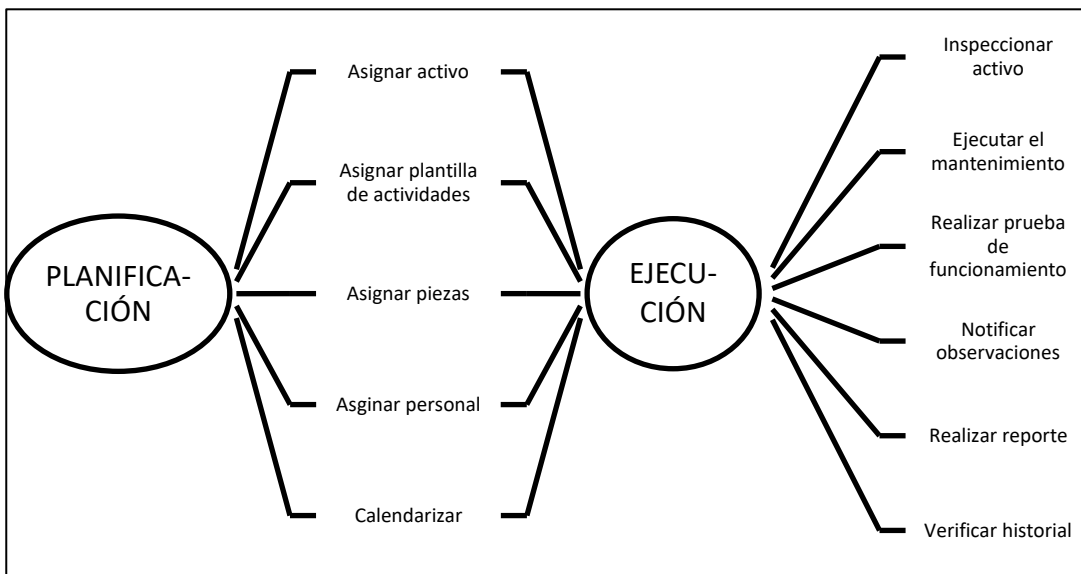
PLANIFICACIÓN

Asignar activo

Asignar plantilla de actividades

Asignar piezas

Asginar personal

Calendarizar

EJECUCIÓN

Inspeccionar activo

Ejecutar el mantenimiento

Realizar prueba de funcionamiento

Notificar observaciones

Realizar reporte

Verificar historial